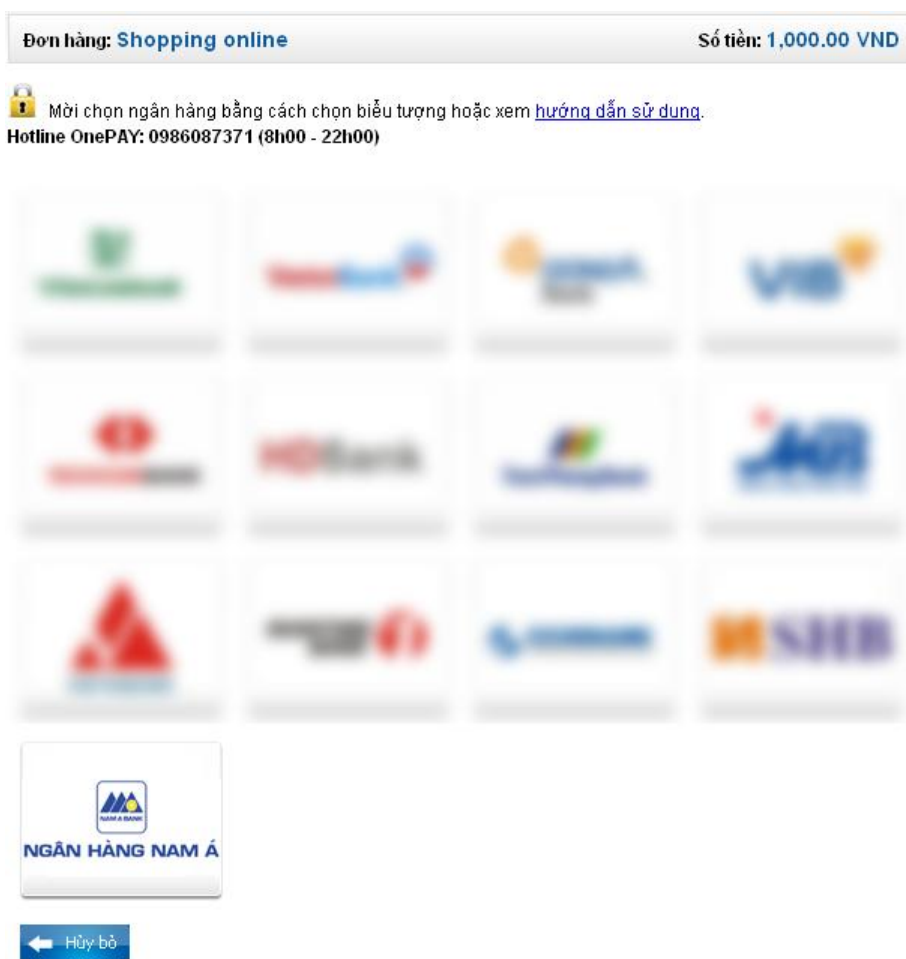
Đơn hàng: Shopping online

Số tiền: 1,000.00 VND

Mời chọn ngân hàng bằng cách chọn biểu tượng hoặc xem hướng dẫn sử dụng.
Hotline OnePAY: 0986087371 (8h00 - 22h00)

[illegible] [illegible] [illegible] VIB

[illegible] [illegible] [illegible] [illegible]

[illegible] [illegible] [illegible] SHB

NAM A BANK
NGÂN HÀNG NAM Á

Hủy bỏ